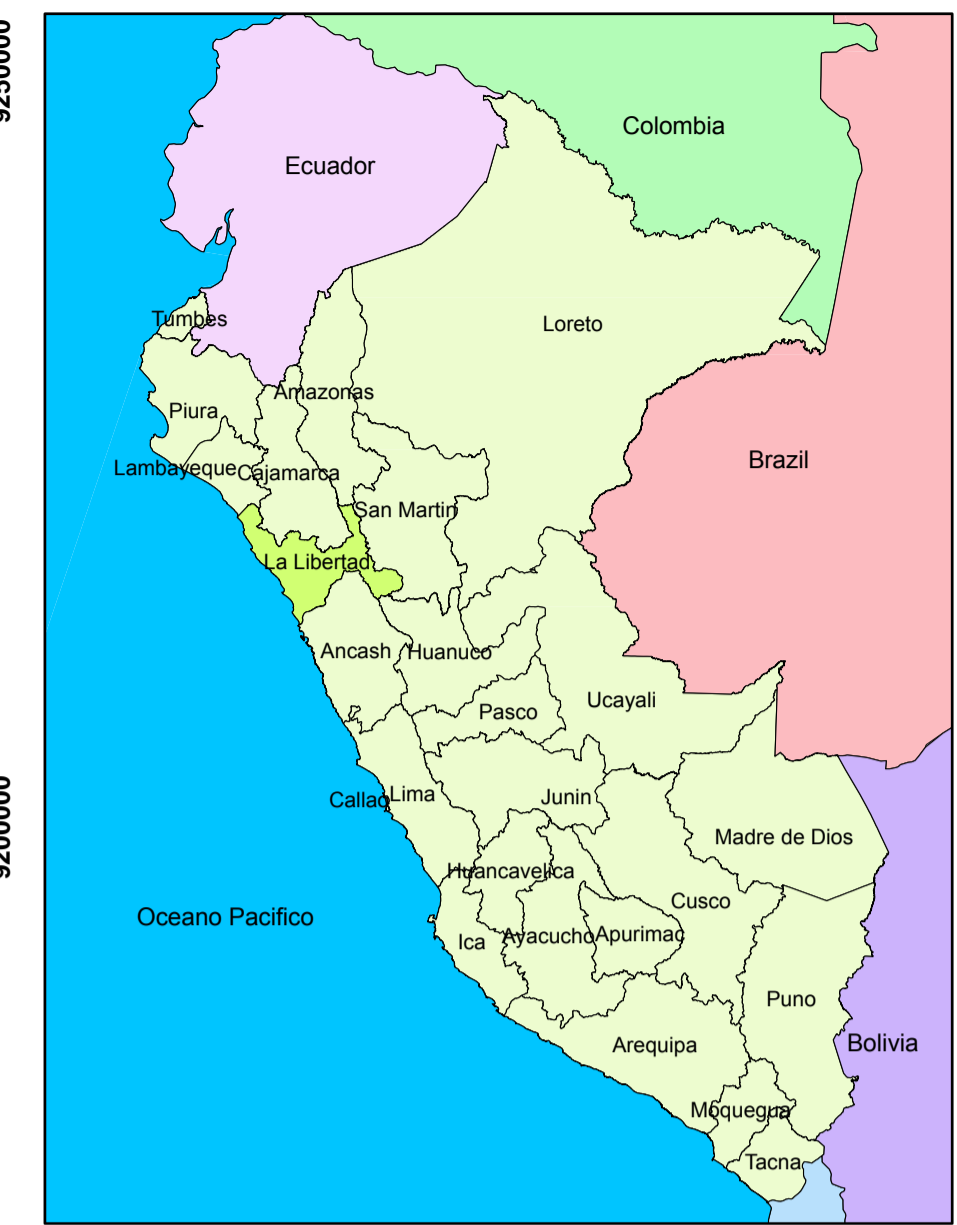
9250000
9200000
Colombia
Ecuador
Loreto
Tumbes
Amazonas
Piura
Brazil
Lambayeque
Cajamarca
San Martin
La Libertad
Ancash
Huanuco
Ucayali
Pasco
Junin
Callao
Lima
Madre de Dios
Huancavelica
Oceano Pacifico
Cusco
Ica
Ayacucho
Apurimac
Puno
Arequipa
Bolivia
Moquegua
Tacna